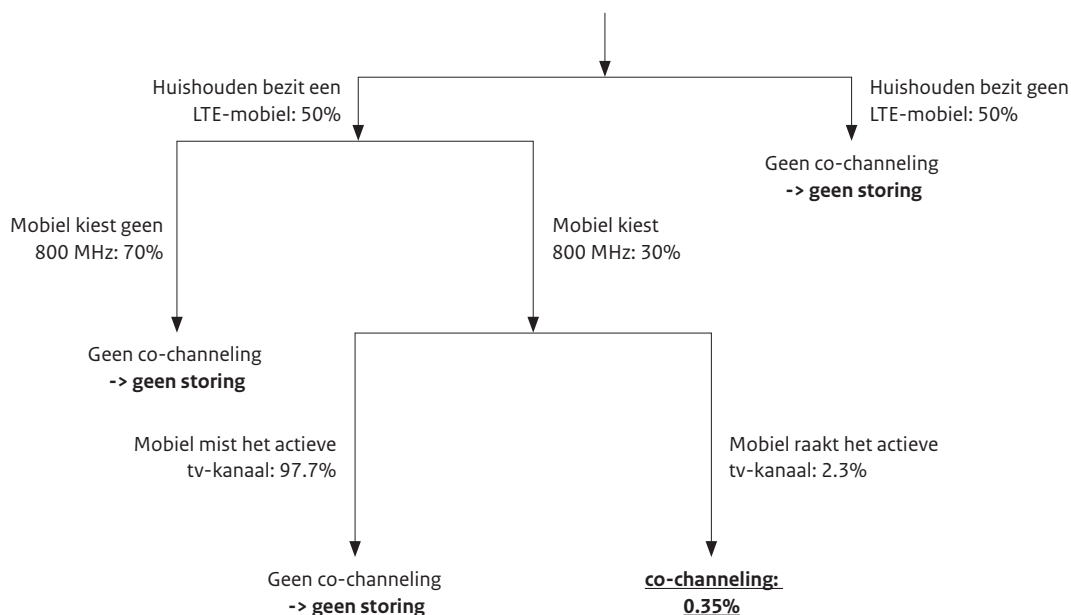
Huishouden bezit een LTE-mobiel: 50%

Huishouden bezit geen LTE-mobiel: 50%

Geen co-channeling
**-> geen storing**

Mobiel kiest geen 800 MHz: 70%

Mobiel kiest 800 MHz: 30%

Geen co-channeling
**-> geen storing**

Mobiel mist het actieve tv-kanaal: 97.7%

Mobiel raakt het actieve tv-kanaal: 2.3%

Geen co-channeling
**-> geen storing**

**co-channeling:**
**0.35%**